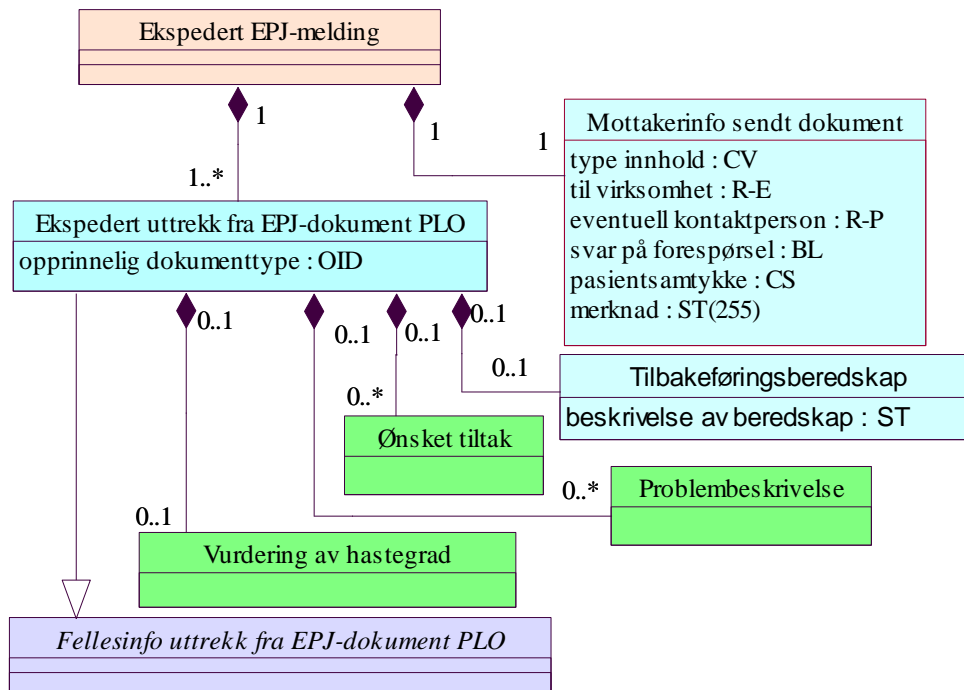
Ekspedert EPJ-melding

1

1

1

Mottakerinfo sendt dokument
type innhold : CV
til virksomhet : R-E
eventuell kontaktperson : R-P
svar på forespørsel : BL
pasientsamtykke : CS
merknad : ST(255)

1..*

Ekspedert uttrekk fra EPJ-dokument PLO
opprinnelig dokumenttype : OID

0..1

0..1

0..1

0..1

0..1

Tilbakeføringsberedskap
beskrivelse av beredskap : ST

0..*

Ønsket tiltak

0..*

Problembeskrivelse

0..1

Vurdering av hastegrad

Fellesinfo uttrekk fra EPJ-dokument PLO